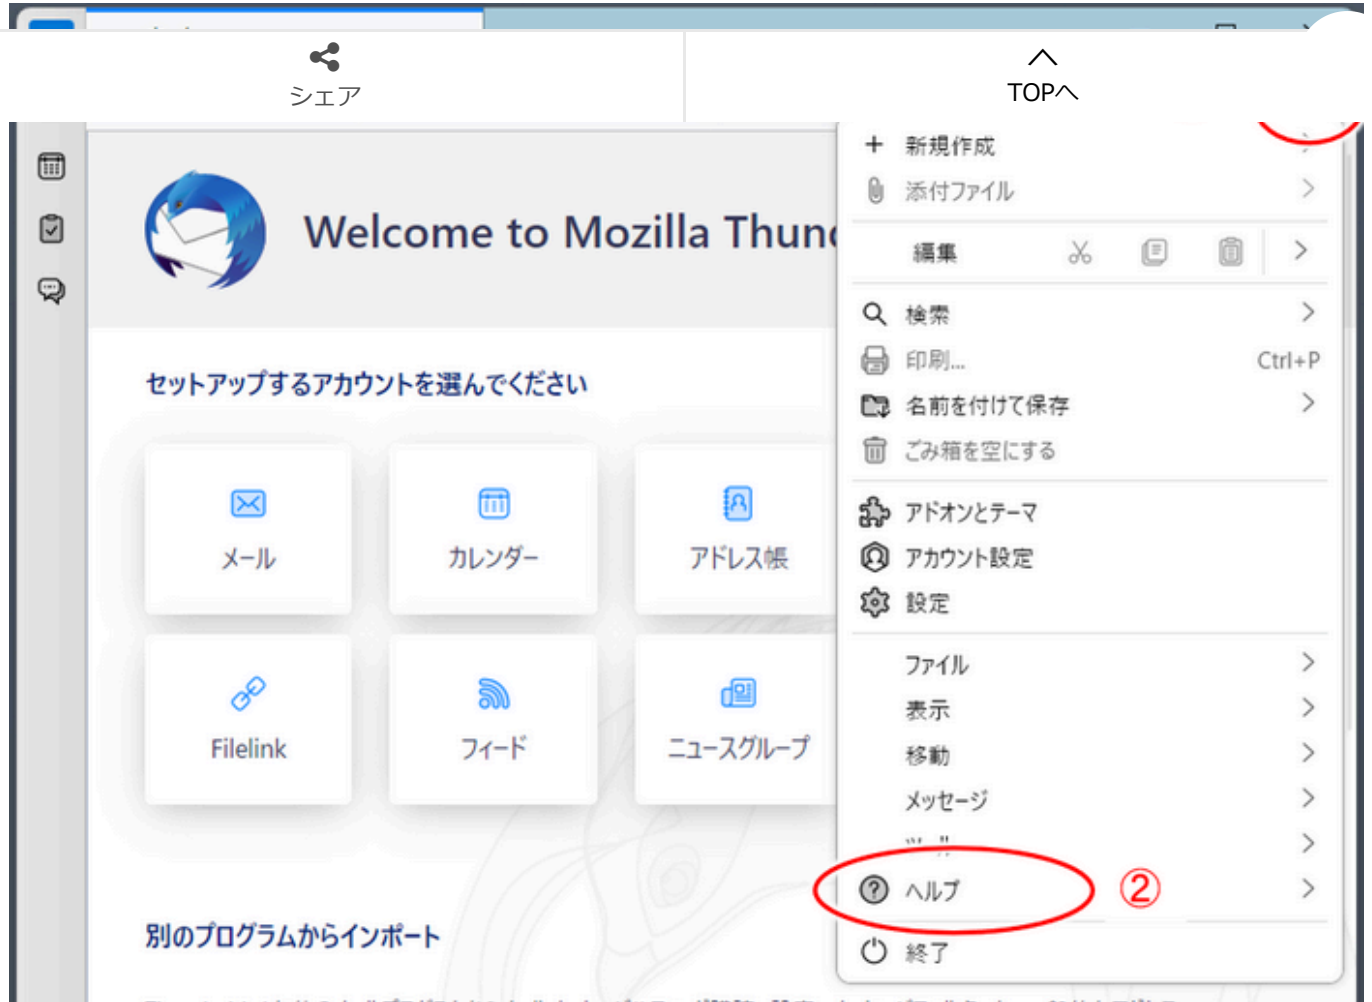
シェア

TOPへ

Welcome to Mozilla Thun

セットアップするアカウントを選んでください

メール

カレンダー

アドレス帳

Filelink

フィード

ニュースグループ

別のプログラムからインポート

新規作成
添付ファイル
編集
検索
印刷...
Ctrl+P
名前を付けて保存
ごみ箱を空にする
アドオンとテーマ
アカウント設定
設定
ファイル
表示
移動
メッセージ
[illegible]
ヘルプ
②
終了